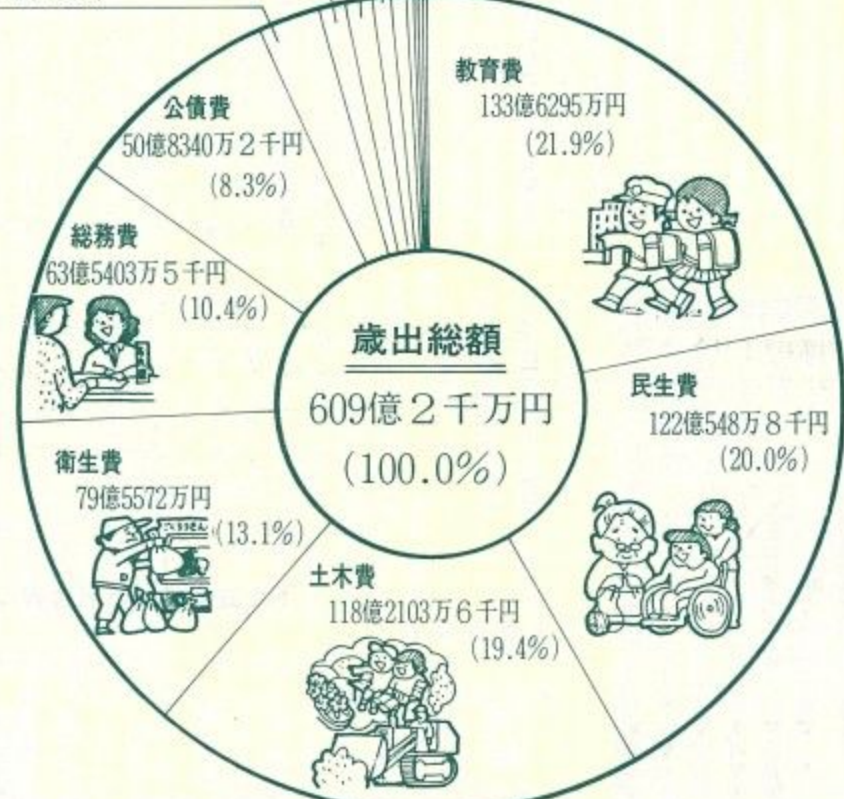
歳出総額
609億2千万円
(100.0%)

教育費
133億6295万円
(21.9%)

民生費
122億548万8千円
(20.0%)

土木費
118億2103万6千円
(19.4%)

衛生費
79億5572万円
(13.1%)

総務費
63億5403万5千円
(10.4%)

公債費
50億8340万2千円
(8.3%)